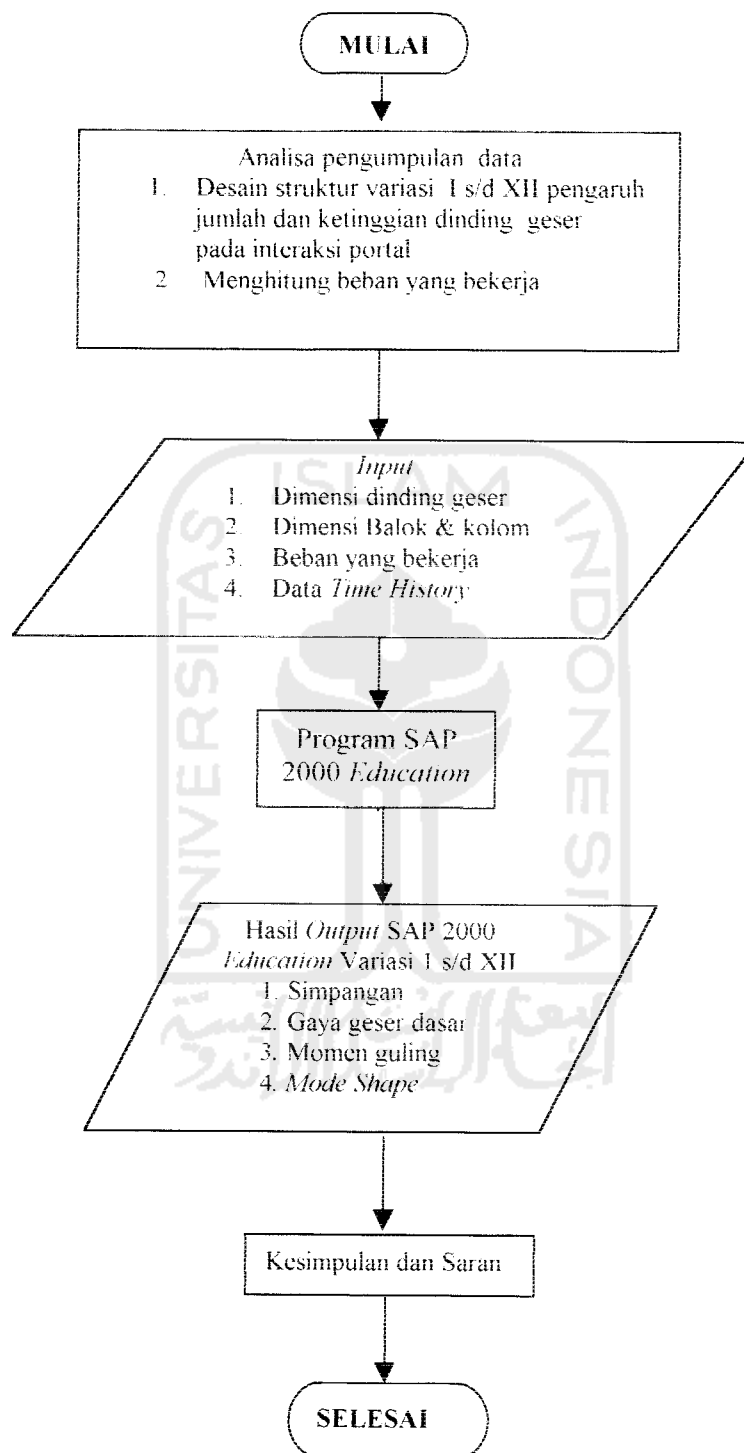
MULAI

Analisa pengumpulan data
1. Desain struktur variasi I s/d XII pengaruh jumlah dan ketinggian dinding geser pada interaksi portal
2 Menghitung beban yang bekerja

Input
1. Dimensi dinding geser
2. Dimensi Balok & kolom
3. Beban yang bekerja
4. Data Time History

Program SAP 2000 Education

Hasil Output SAP 2000 Education Variasi I s/d XII
1. Simpangan
2. Gaya geser dasar
3. Momen guling
4. Mode Shape

Kesimpulan dan Saran

SELESAI